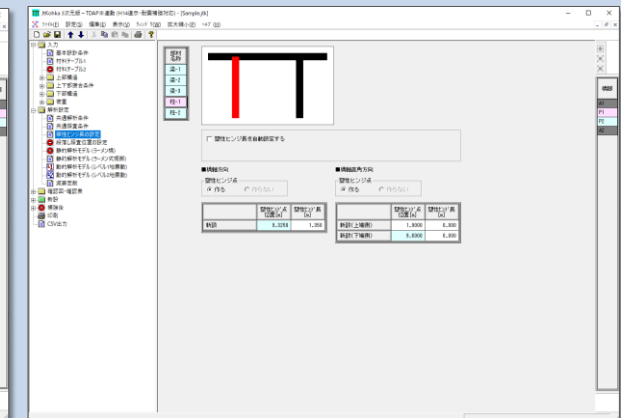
3Dshiko 3次元版 - TDAP非連動 (H14道示・耐震補強対応) - [Sample.jtk]

ファイル(F) 設定(S) 編集(E) 表示(V) ウィンドウ(W) 荷太大橋小述(I) ヘルプ(H)

入力
基本設計条件
材料テーブル1
材料テーブル2
上部構造
上下部接合条件
下部構造
荷重
解析設定
共通解析条件
共通設置条件
塑性ヒンジ長の設定
部材軸設置位置の設定
静的解析モデル(ラーメン橋)
動的解析モデル(ラーメン式橋脚)
動的解析モデル(レベル1地震動)
動的解析モデル(レベル2地震動)
減衰定数
確認用・確認表
総合
構造図
図面
CSV出力

部材名称
梁-1
梁-2
梁-3
梁-4
柱-1
柱-2

塑性ヒンジ長を自動設定する

■橋軸方向
塑性ヒンジ点
作る 作らない

| | 塑性ヒンジ点位置[m] | 塑性ヒンジ長[m] |
|---|---|---|
| 柱部 | 0.3250 | 1.350 |

■橋軸直角方向
塑性ヒンジ点
作る 作らない

| | 塑性ヒンジ点位置[m] | 塑性ヒンジ長[m] |
|---|---|---|
| 柱部(上端側) | 1.0000 | 0.000 |
| 柱部(下端側) | 0.0000 | 0.000 |

概略